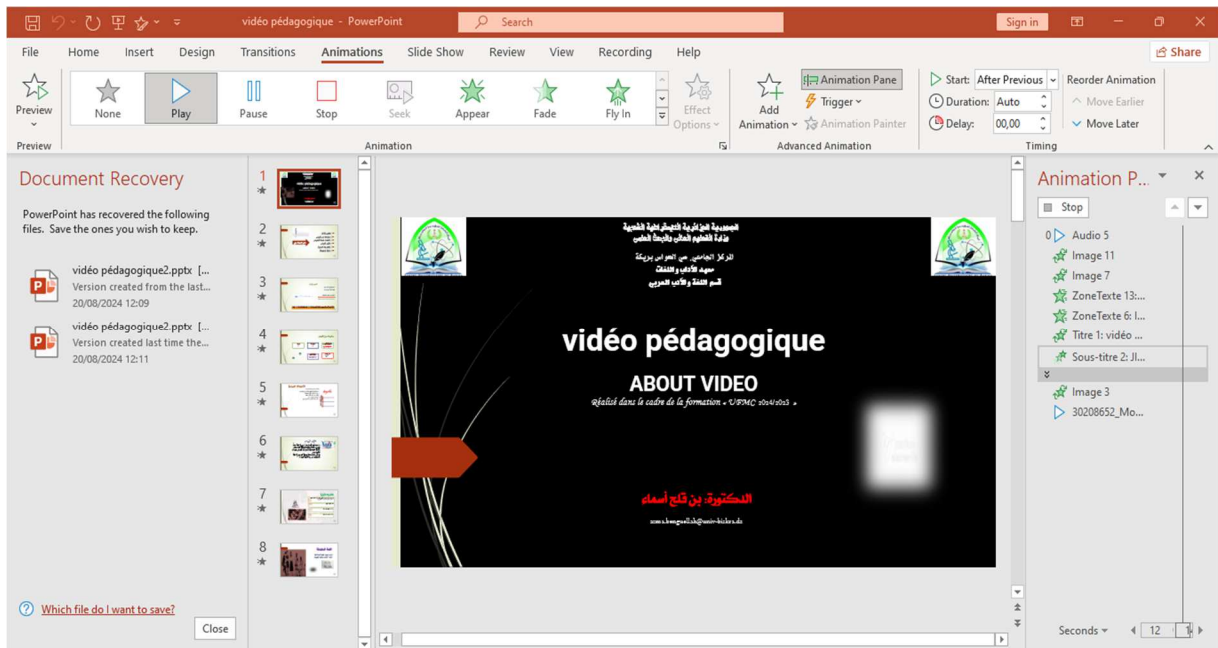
vidéo pédagogique - PowerPoint

Search

Sign in

File Home Insert Design Transitions Animations Slide Show Review View Recording Help

Share

Preview

None Play Pause Stop Seek Appear Fade Fly In

Effect Options

Add Animation

Animation Pane

Trigger

Animation Painter

Start: After Previous

Duration: Auto

Delay: 00,00

Reorder Animation

Move Earlier

Move Later

Preview Animation Advanced Animation Timing

Document Recovery

PowerPoint has recovered the following files. Save the ones you wish to keep.

vidéo pédagogique2.pptx [...
Version created from the last...
20/08/2024 12:09

vidéo pédagogique2.pptx [...
Version created last time the...
20/08/2024 12:11

Which file do I want to save?

Close

1 2 3 4 5 6 7 8

الجمهورية الجزائرية الديمقراطية الشعبية
وزارة التعليم العالي والبحث العلمي
المركز الجامعي سي الحواس بريكة
معهد الآداب واللغات
قسم اللغة والأدب العربي

vidéo pédagogique

ABOUT VIDEO

Réalisé dans le cadre de la formation « UFMC 2024/2025 »

الدكتورة: بن قلج أسماء

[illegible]

Animation P...

Stop

0 Audio 5
Image 11
Image 7
ZoneTexte 13:...
ZoneTexte 6: I...
Titre 1: vidéo ...
Sous-titre 2: Jl...
Image 3
30208652_Mo...

Seconds 12